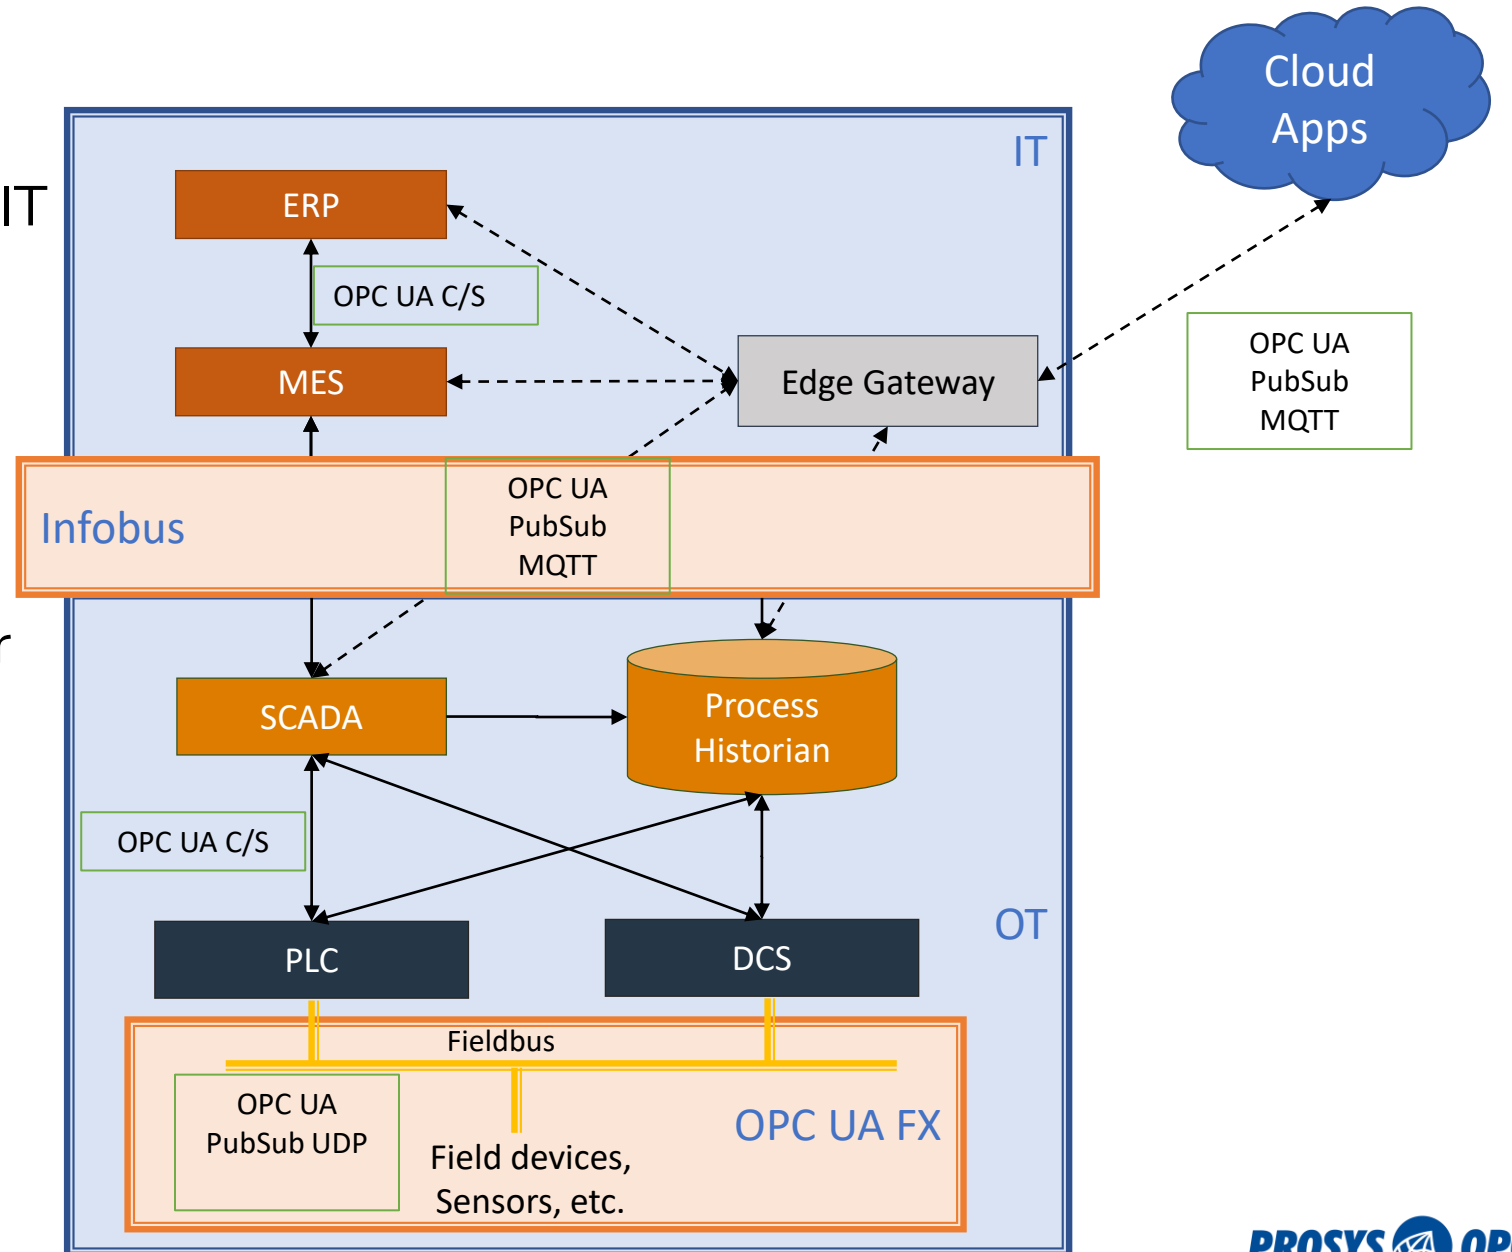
IT

r

Cloud Apps

IT

ERP

OPC UA C/S

MES

Edge Gateway

OPC UA PubSub MQTT

Infobus

OPC UA PubSub MQTT

SCADA

Process Historian

OPC UA C/S

PLC

DCS

OT

Fieldbus

OPC UA PubSub UDP

Field devices, Sensors, etc.

OPC UA FX

PROSYS OP